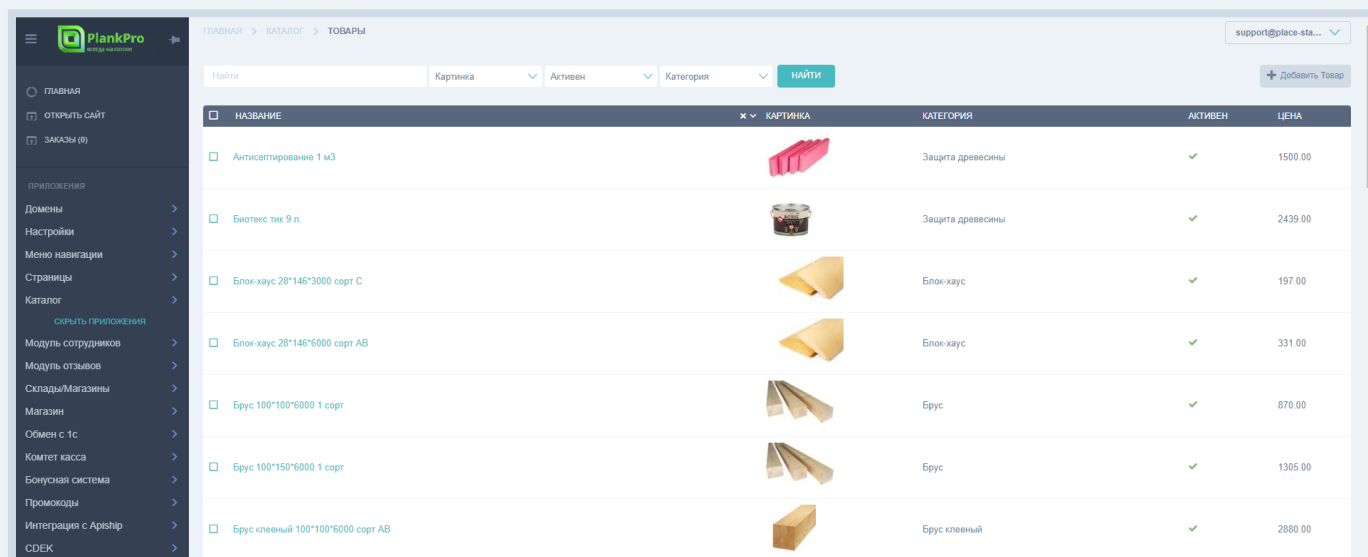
PlankPro
всегда на плаве

ГЛАВНАЯ
ОТКРЫТЬ САЙТ
ЗАКАЗЫ (0)

ПРИЛОЖЕНИЯ
Домены
Настройки
Меню навигации
Страницы
Каталог
СКРЫТЬ ПРИЛОЖЕНИЯ
Модуль сотрудников
Модуль отзывов
Склады/Магазины
Магазин
Обмен с 1с
Комтет касса
Бонусная система
Промокоды
Интеграция с Apiship
CDEK

ГЛАВНАЯ > КАТАЛОГ > ТОВАРЫ

support@place-sta...

Найти | Картинка | Активен | Категория | НАЙТИ

Добавить Товар

| НАЗВАНИЕ | КАРТИНКА | КАТЕГОРИЯ | АКТИВЕН | ЦЕНА |
|---|---|---|---|---|
| Антисептирование 1 м3 | | Защита древесины | ✓ | 1500.00 |
| Биотекс тик 9 л. | | Защита древесины | ✓ | 2439.00 |
| Блок-хаус 28*146*3000 сорт С | | Блок-хаус | ✓ | 197.00 |
| Блок-хаус 28*146*6000 сорт АВ | | Блок-хаус | ✓ | 331.00 |
| Брус 100*100*6000 1 сорт | | Брус | ✓ | 870.00 |
| Брус 100*150*6000 1 сорт | | Брус | ✓ | 1305.00 |
| Брус клееный 100*100*6000 сорт АВ | | Брус клееный | ✓ | 2880.00 |